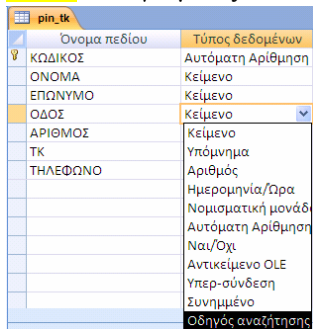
pin_tk

| Όνομα πεδίου | Τύπος δεδομένων |
|---|---|
| ΚΩΔΙΚΟΣ | Αυτόματη Αρίθμηση |
| ΟΝΟΜΑ | Κείμενο |
| ΕΠΩΝΥΜΟ | Κείμενο |
| ΟΔΟΣ | Κείμενο |
| ΑΡΙΘΜΟΣ | |
| ΤΚ | |
| ΤΗΛΕΦΩΝΟ | |

Κείμενο
Υπόμνημα
Αριθμός
Ημερομηνία/Ώρα
Νομισματική μονάδ
Αυτόματη Αρίθμηση
Ναι/Όχι
Αντικείμενο OLE
Υπερ-σύνδεση
Συνημμένο
Οδηγός αναζήτησης